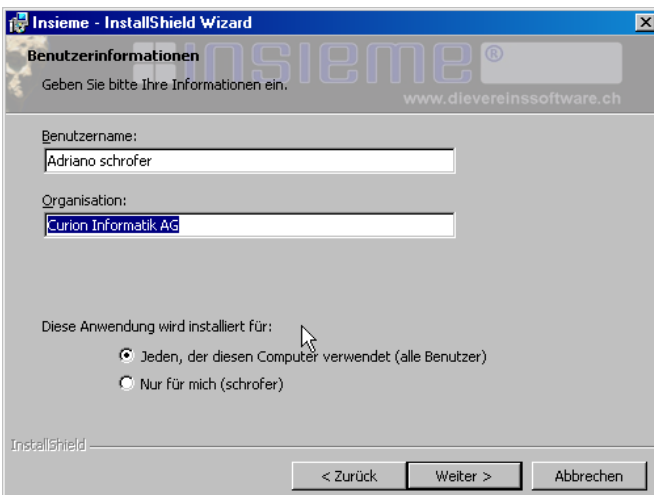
Insieme - InstallShield Wizard

Benutzerinformationen

Geben Sie bitte Ihre Informationen ein.

INSIEME®

www.dievereinssoftware.ch

Benutzername:

Adriano schrofer

Organisation:

Curion Informatik AG

Diese Anwendung wird installiert für:

Jeden, der diesen Computer verwendet (alle Benutzer)

Nur für mich (schrofer)

InstallShield

< Zurück

Weiter >

Abbrechen